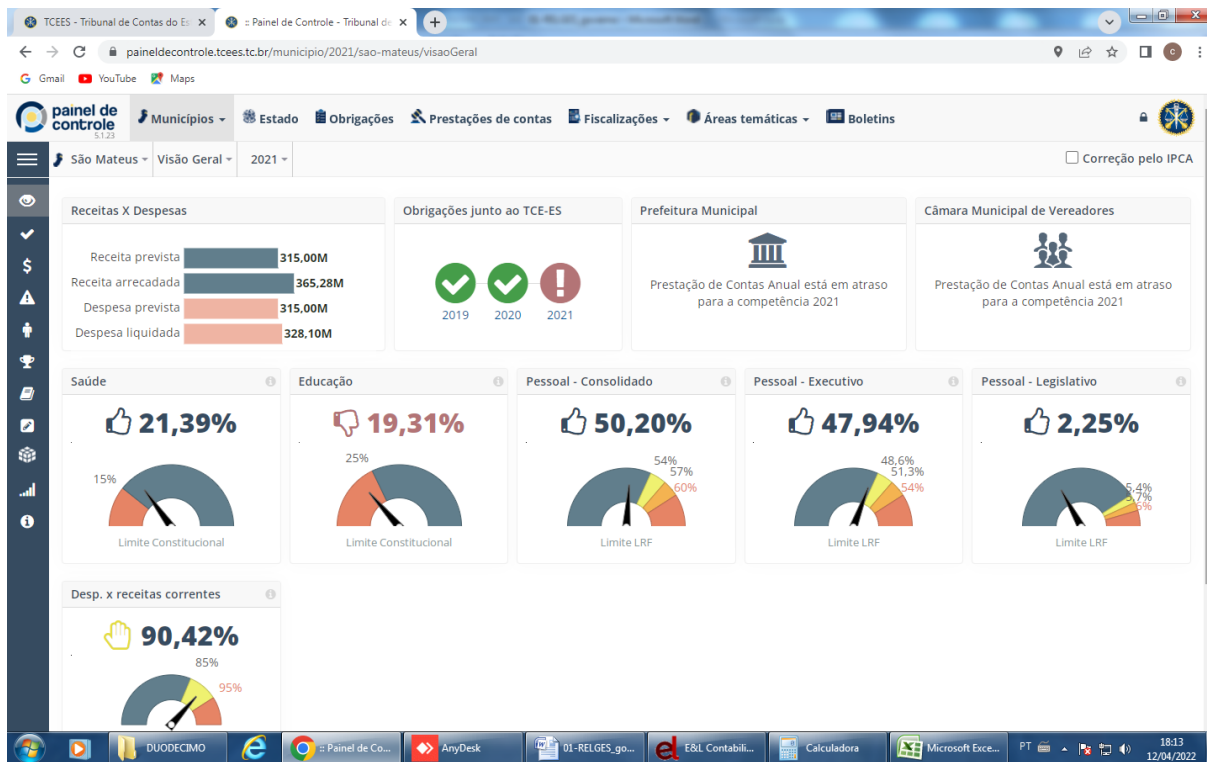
TCEES - Tribunal de Contas do Es ×
:: Painel de Controle - Tribunal de ×
+

paineldecontrole.tcees.tc.br/municipio/2021/sao-mateus/visaoGeral

Gmail YouTube Maps

painel de controle 5.1.23
Municípios
Estado
Obrigações
Prestações de contas
Fiscalizações
Áreas temáticas
Boletins

São Mateus
Visão Geral
2021
Correção pelo IPCA

Receitas X Despesas
Receita prevista 315,00M
Receita arrecadada 365,28M
Despesa prevista 315,00M
Despesa liquidada 328,10M

Obrigações junto ao TCE-ES
2019 2020 2021

Prefeitura Municipal
Prestação de Contas Anual está em atraso para a competência 2021

Câmara Municipal de Vereadores
Prestação de Contas Anual está em atraso para a competência 2021

Saúde
21,39%
15%
Limite Constitucional

Educação
19,31%
25%
Limite Constitucional

Pessoal - Consolidado
50,20%
54%
57%
60%
Limite LRF

Pessoal - Executivo
47,94%
48,6%
51,3%
54%
Limite LRF

Pessoal - Legislativo
2,25%
5,4%
5,7%
6%
Limite LRF

Desp. x receitas correntes
90,42%
85%
95%

DUODECIMO
:: Painel de Co...
AnyDesk
01-RELGES_go...
E&L Contabili...
Calculadora
Microsoft Exce...
PT
18:13
12/04/2022